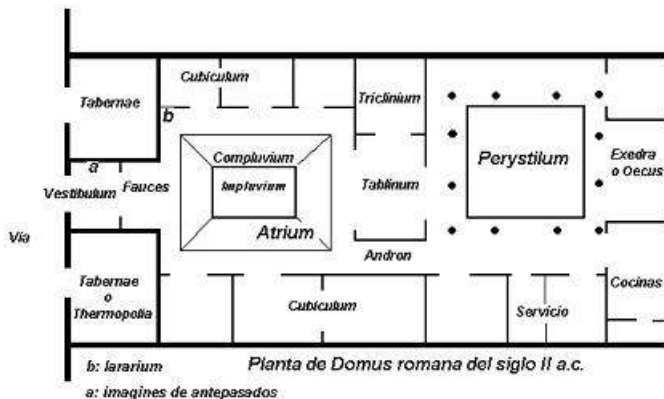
Tabernae

Cubiculum

b

Triclinium

Perystilum

Exedra o Oecus

a

Compluvium

Impluvium

Vestibulum

Fauces

Tablinum

Atrium

Via

Andron

Tabernae o Thermopolia

Cubiculum

Servicio

Cocinas

b: lararium

a: imagines de antepasados

Planta de Domus romana del siglo II a.c.